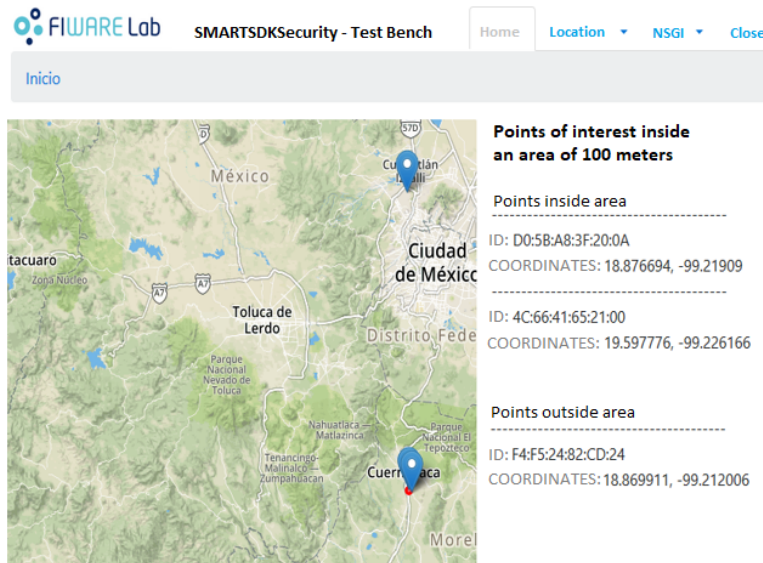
FIWARE Lab SMARTSDKSecurity - Test Bench

Home Location ▾ NSGI ▾ Close

Inicio

57D
Cuautitlán Izcalli
México
Ciudad de México
tacuaro
Zona Núcleo
M
A7
Toluca de Lerdo
Distrito Fede
Parque Nacional Nevado de Toluca
Nahuatlaca - Matlazinca
Parque Nacional El Tepozteco
Tenancingo-Malinalco-Zumpahuacan
Cuernavaca
Morel

Points of interest inside an area of 100 meters

Points inside area
------------------------------------------
ID: D0:5B:A8:3F:20:0A
COORDINATES: 18.876694, -99.21909
------------------------------------------
ID: 4C:66:41:65:21:00
COORDINATES: 19.597776, -99.226166

Points outside area
------------------------------------------
ID: F4:F5:24:82:CD:24
COORDINATES: 18.869911, -99.212006